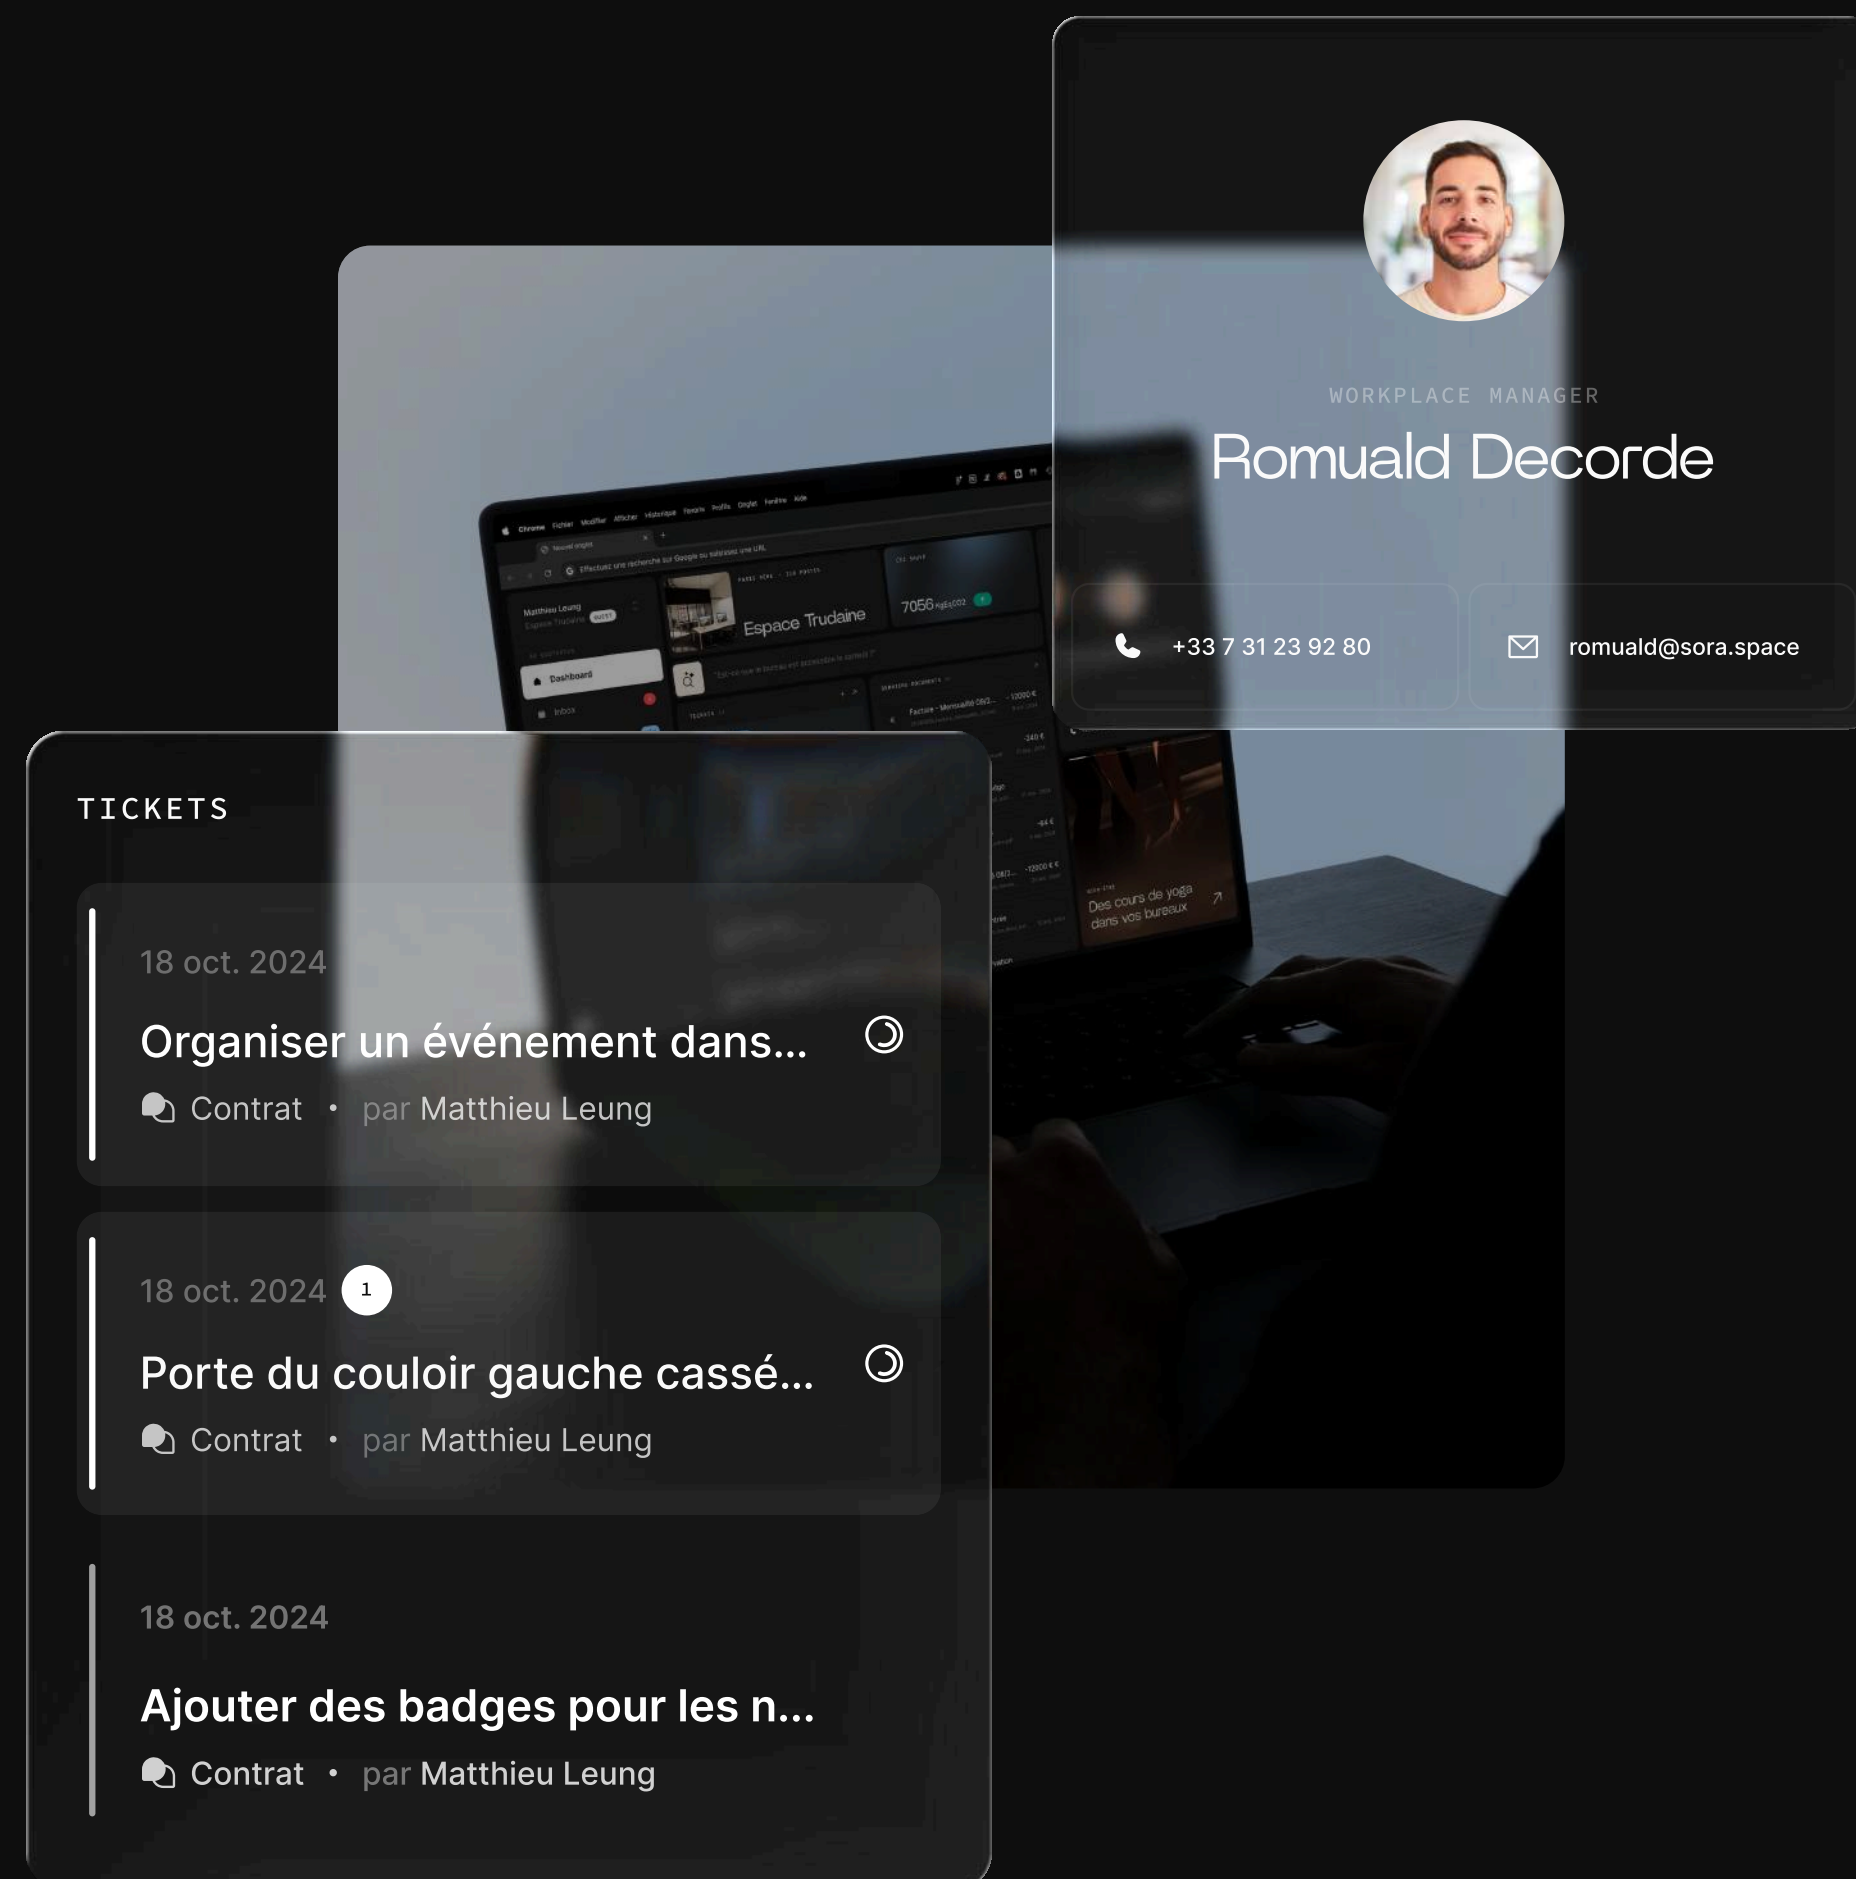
WORKPLACE MANAGER

Romuald Decorde

+33 7 31 23 92 80

romuald@sora.space

Espace Trudaine

7056

Dashboard

Inbox

Des cours de yoga dans vos bureaux

TICKETS

18 oct. 2024

Organiser un événement dans...

Contrat • par Matthieu Leung

18 oct. 2024 1

Porte du couloir gauche cassé...

Contrat • par Matthieu Leung

18 oct. 2024

Ajouter des badges pour les n...

Contrat • par Matthieu Leung